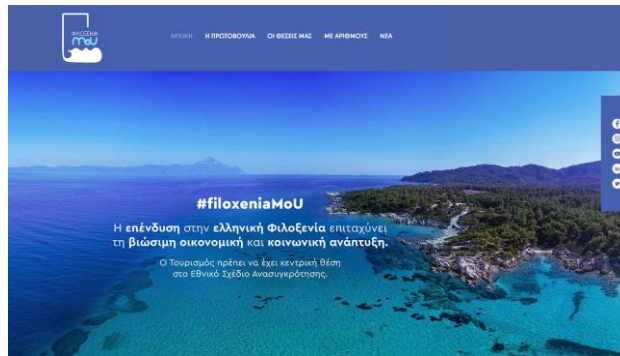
ΦΙΛΟΞΕΝΙΑ moU

ΑΡΧΙΚΗ Η ΠΡΩΤΟΒΟΥΛΙΑ ΟΙ ΘΕΣΕΙΣ ΜΑΣ ΜΕ ΑΡΙΘΜΟΥΣ ΝΕΑ

#filoxeniaMoU

Η επένδυση στην ελληνική Φιλοξενία επιταχύνει τη βιώσιμη οικονομική και κοινωνική ανάπτυξη.

Ο Τουρισμός πρέπει να έχει κεντρική θέση στο Εθνικό Σχέδιο Ανασυγκρότησης.